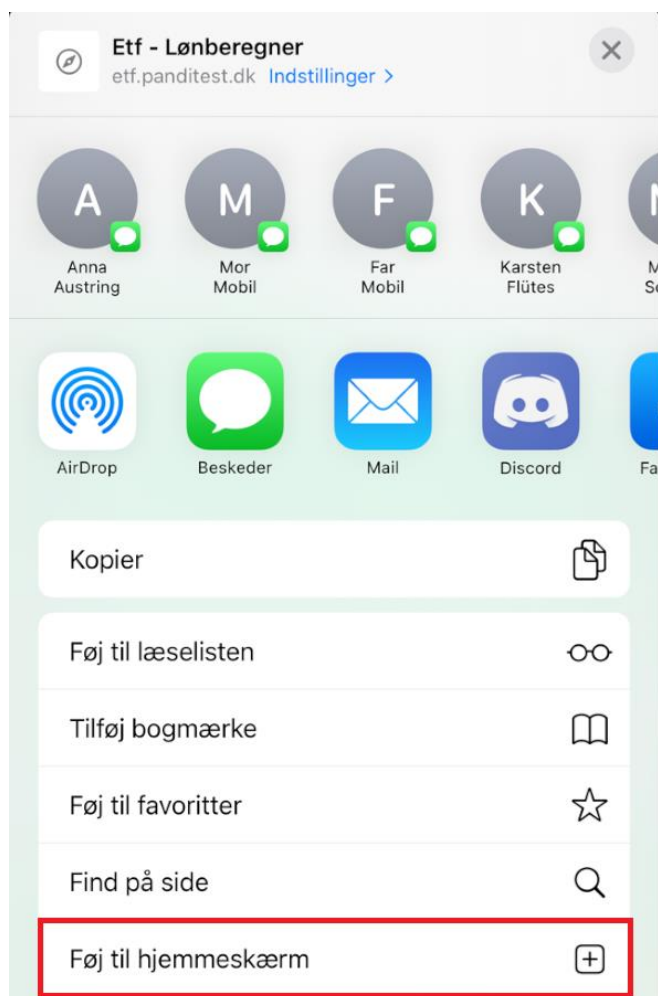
Etf - Lønberegner
etf.panditest.dk Indstillinger >

A
Anna Austring

M
Mor Mobil

F
Far Mobil

K
Karsten Flütes

M
M
S

AirDrop
Beskeder
Mail
Discord
Fa

Kopier

Føj til læselisten

Tilføj bogmærke

Føj til favoritter

Find på side

Føj til hjemmeskærm